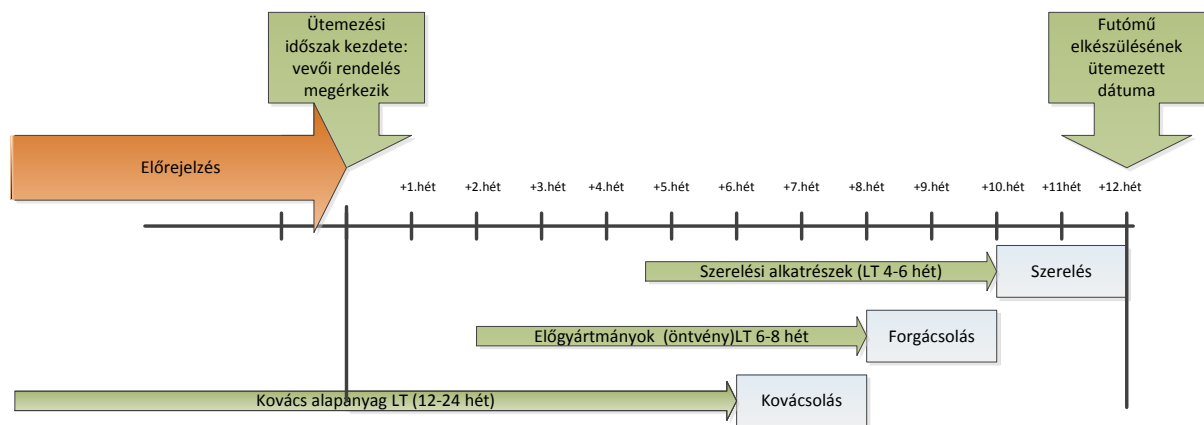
Ütemezési időszak kezdete: vevői rendelés megérkezik

Futómű elkészülésének ütemezett dátuma

Előrejelzés

+1.hét +2.hét +3.hét +4.hét +5.hét +6.hét +7.hét +8.hét +9.hét +10.hét +11hét +12.hét

Szerelési alkatrészek (LT 4-6 hét)

Szerelés

Előgyártmányok (öntvény)LT 6-8 hét

Forgácsolás

Kovács alapanyag LT (12-24 hét)

Kovácsolás